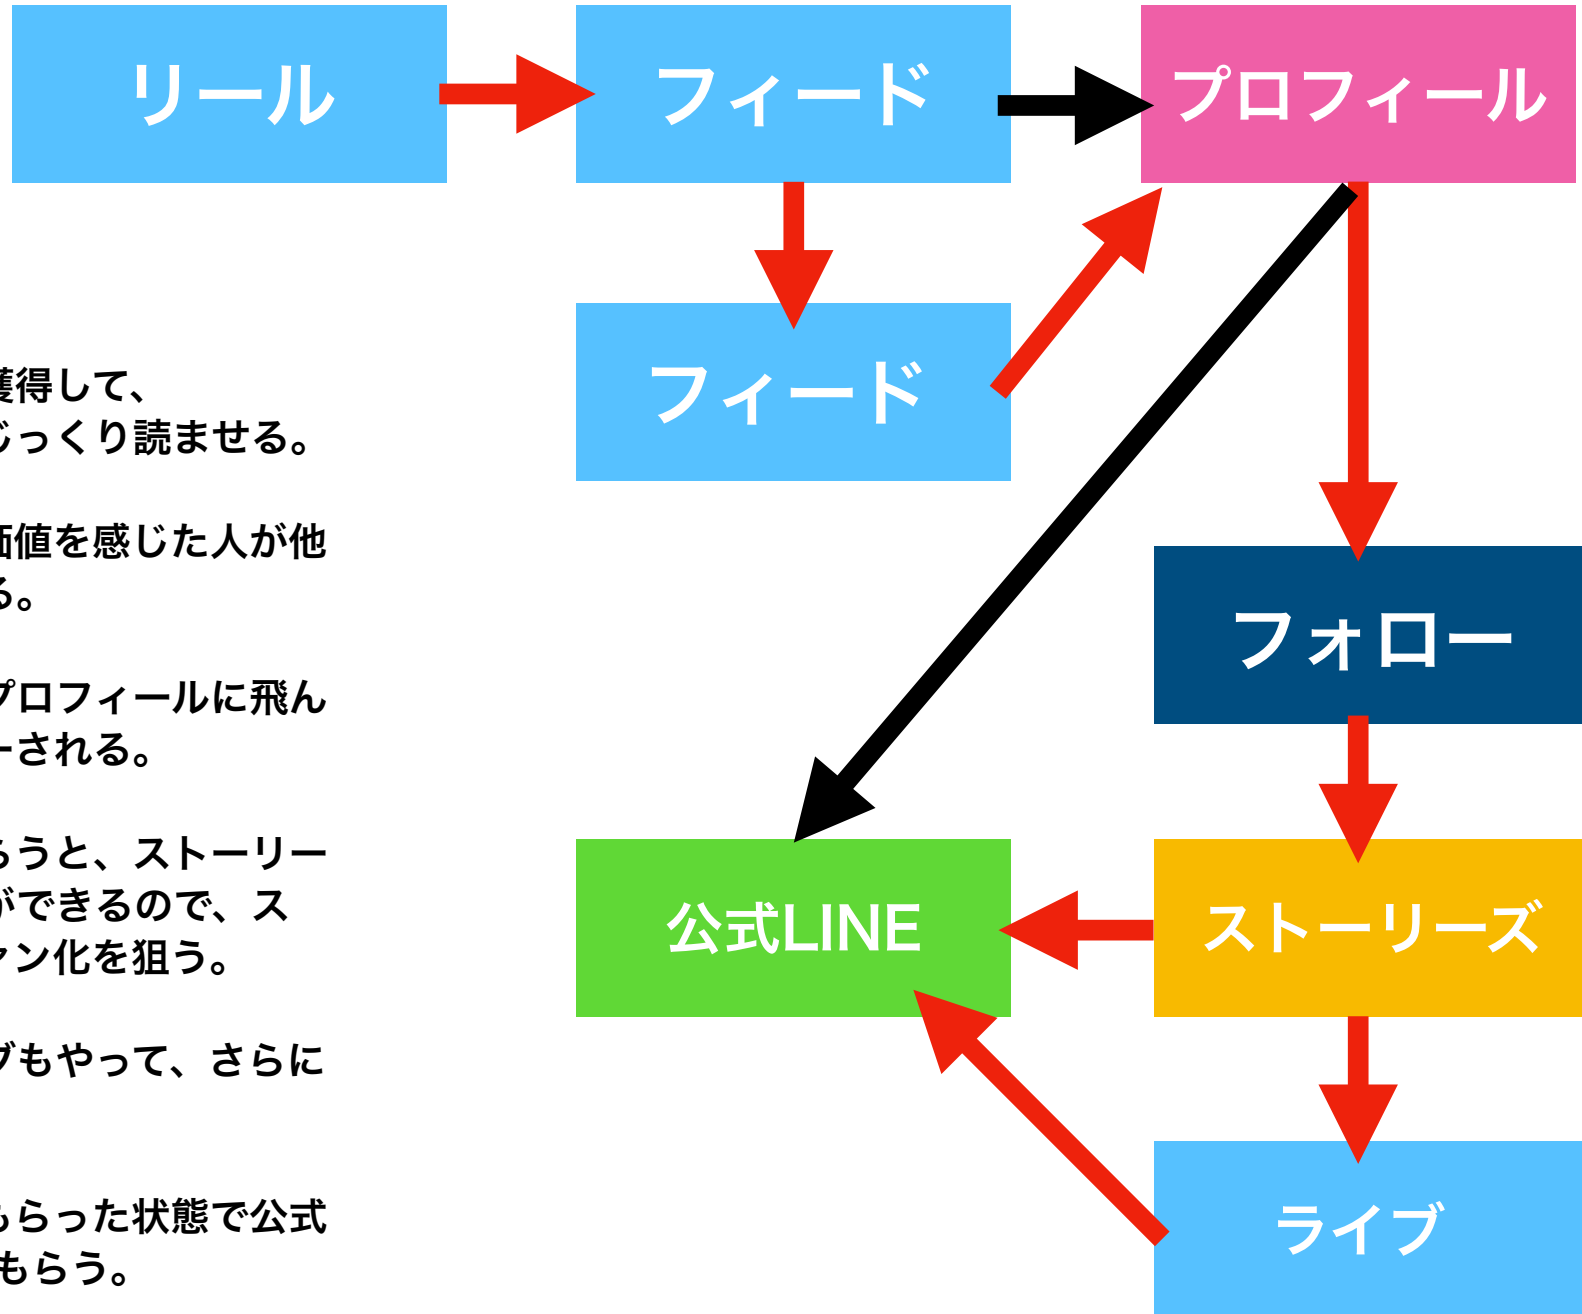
リール

フィード

プロフィール

フィード

フォロー

公式LINE

ストーリーズ

ライブ

護得して、
じっくり読ませる。

価値を感じた人が他
る。

プロフィールに飛ん
ーされる。

もうと、ストーリー
ができるので、ス
ァン化を狙う。

ブもやって、さらに

もらった状態で公式
もらう。